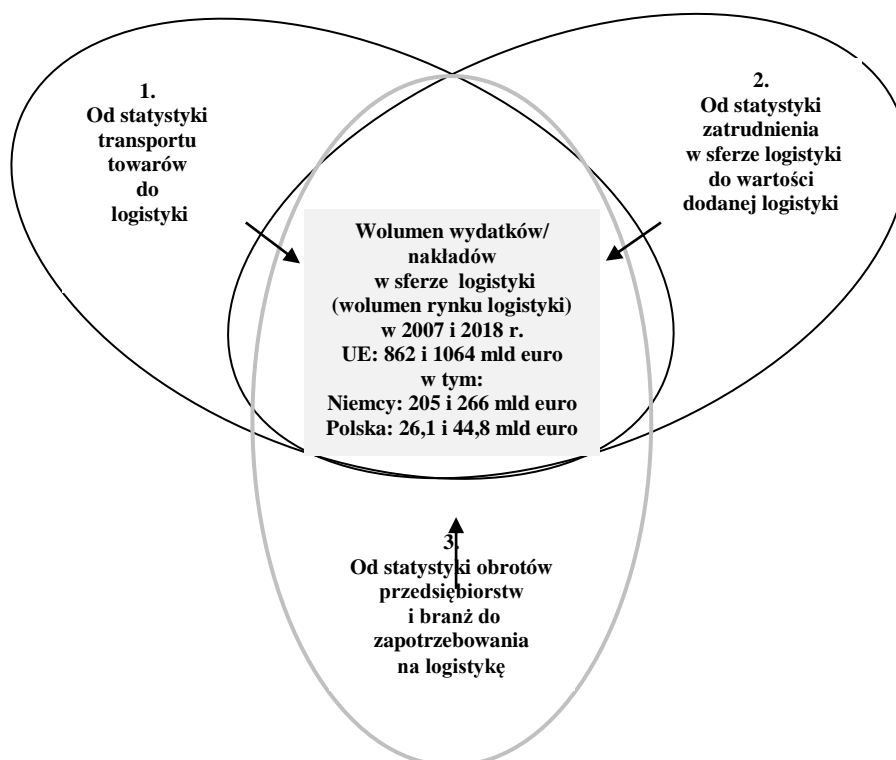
1.
Od statystyki transportu towarów do logistyki

2.
Od statystyki zatrudnienia w sferze logistyki do wartości dodanej logistyki

Wolumen wydatków/ nakładów w sferze logistyki (wolumen rynku logistyki) w 2007 i 2018 r.
UE: 862 i 1064 mld euro
w tym:
Niemcy: 205 i 266 mld euro
Polska: 26,1 i 44,8 mld euro

3.
Od statystyki obrotów przedsiębiorstw i branż do zapotrzebowania na logistykę